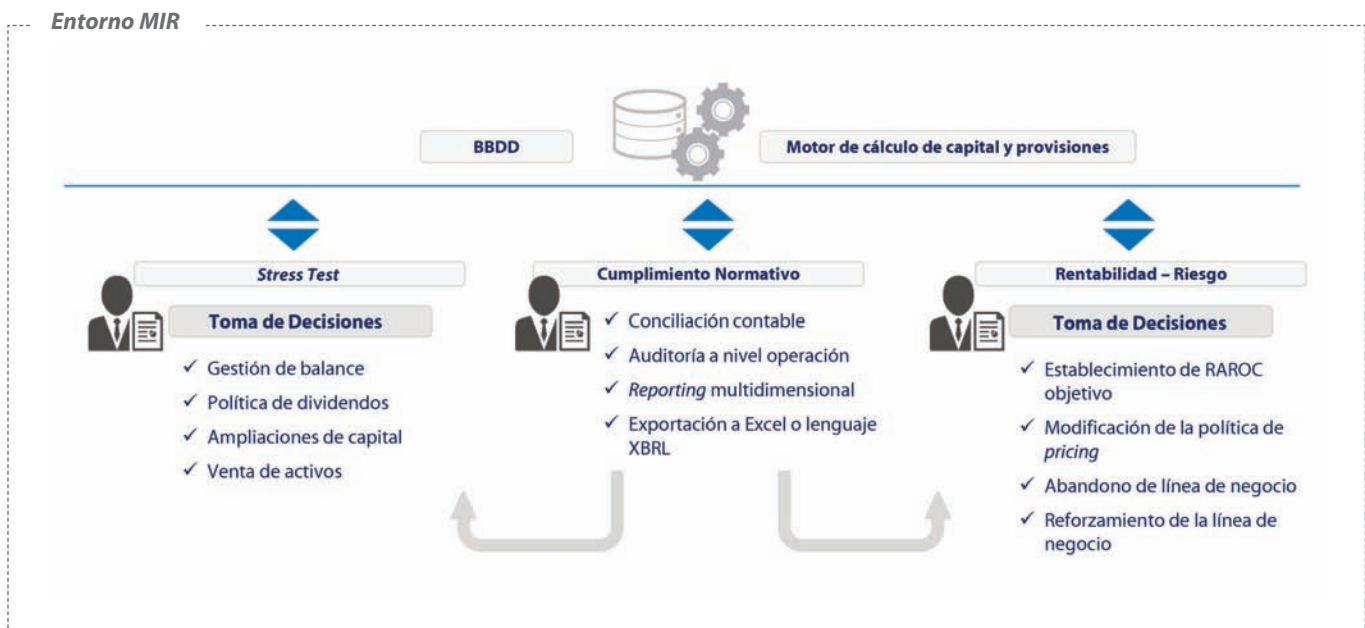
Entorno MIR

BBDD

Motor de cálculo de capital y provisiones

Stress Test

Toma de Decisiones

✓ Gestión de balance
✓ Política de dividendos
✓ Ampliaciones de capital
✓ Venta de activos

Cumplimiento Normativo

✓ Conciliación contable
✓ Auditoría a nivel operación
✓ Reporting multidimensional
✓ Exportación a Excel o lenguaje XBRL

Rentabilidad – Riesgo

Toma de Decisiones

✓ Establecimiento de RAROC objetivo
✓ Modificación de la política de pricing
✓ Abandono de línea de negocio
✓ Reforzamiento de la línea de negocio